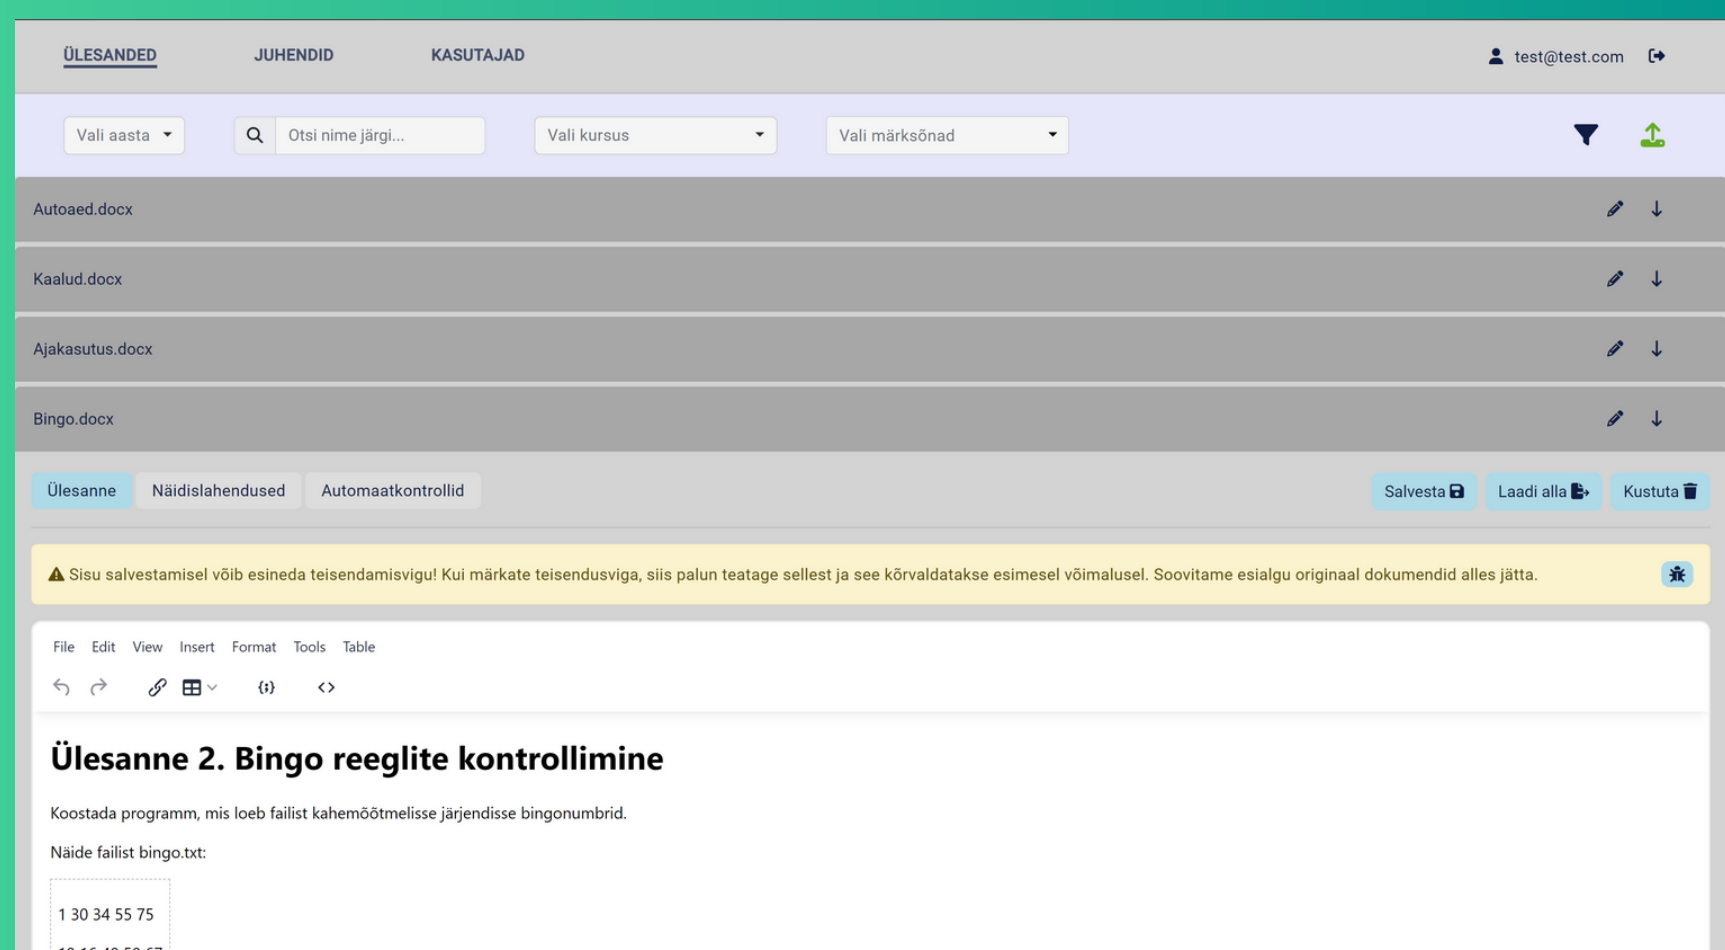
ÜLESANDED JUHENDID KASUTAJAD test@test.com

Vali aasta Otsi nime järgi... Vali kursus Vali märksõnad

Autoaed.docx

Kaalud.docx

Ajakasutus.docx

Bingo.docx

Ülesanne Näidislahendused Automaatkontrollid Salvesta Laadi alla Kustuta

Sisu salvestamisel võib esineda teisendamisvigu! Kui märkate teisendusviga, siis palun teatage sellest ja see kõrvaldatakse esimesel võimalusel. Soovitame esialgu originaal dokumendid alles jätta.

File Edit View Insert Format Tools Table

{;}

# Ülesanne 2. Bingo reeglite kontrollimine

Koostada programm, mis loeb failist kahemõõtmelisse järjendisse bingonumbrid.

Näide failist bingo.txt:

1 30 34 55 75

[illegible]